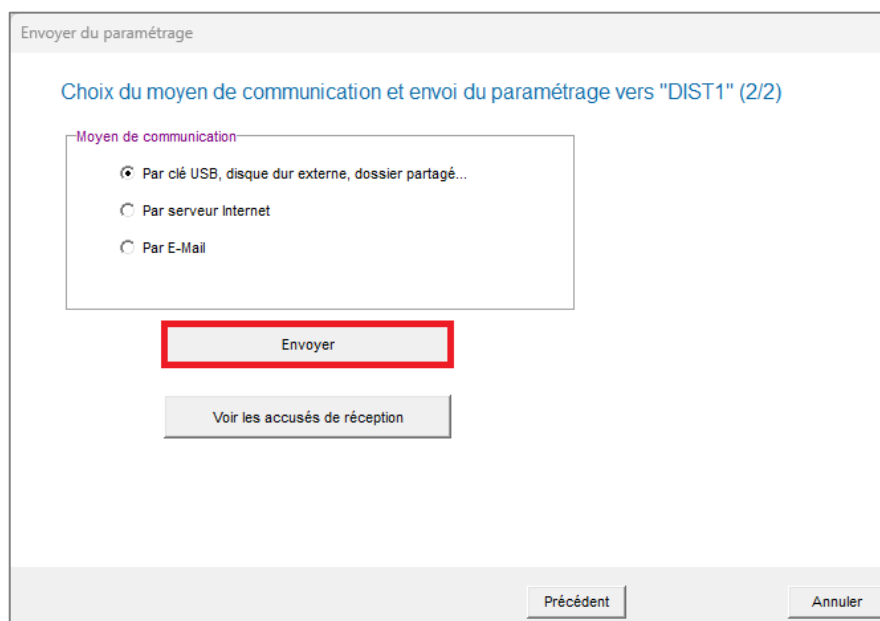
Envoyer du paramétrage

Choix du moyen de communication et envoi du paramétrage vers "DIST1" (2/2)

Moyen de communication

Par clé USB, disque dur externe, dossier partagé...

Par serveur Internet

Par E-Mail

Envoyer

Voir les accusés de réception

Précédent

Annuler